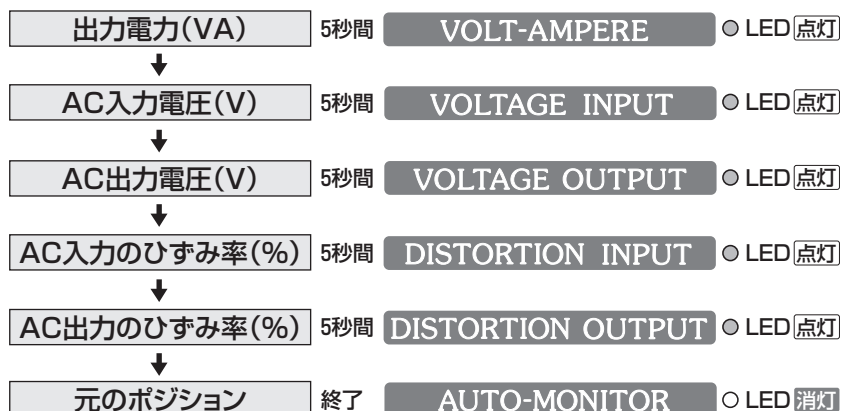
出力電力(VA) 5秒間 VOLT-AMPERE ○ LED 点灯

AC入力電圧(V) 5秒間 VOLTAGE INPUT ○ LED 点灯

AC出力電圧(V) 5秒間 VOLTAGE OUTPUT ○ LED 点灯

AC入力のひずみ率(%) 5秒間 DISTORTION INPUT ○ LED 点灯

AC出力のひずみ率(%) 5秒間 DISTORTION OUTPUT ○ LED 点灯

元のポジション 終了 AUTO-MONITOR ○ LED 消灯